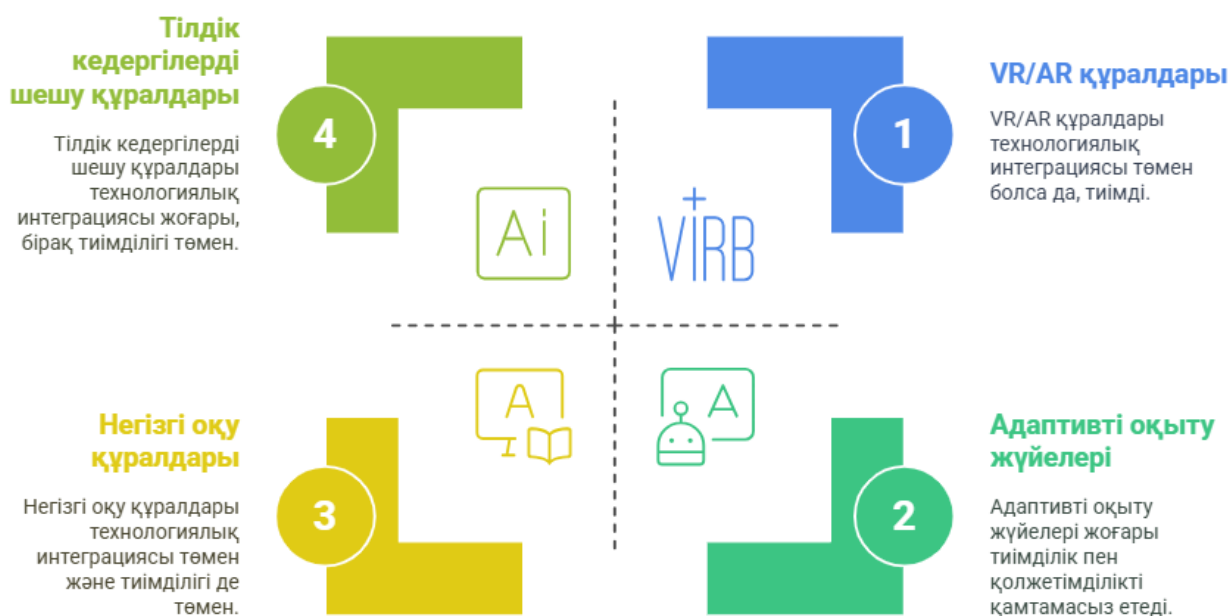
Тілдік кедергілерді шешу құралдары

Тілдік кедергілерді шешу құралдары технологиялық интеграциясы жоғары, бірақ тиімділігі төмен.

4

Ai

VIRB

VR/AR құралдары

VR/AR құралдары технологиялық интеграциясы төмен болса да, тиімді.

1

A

A

Негізгі оқу құралдары

Негізгі оқу құралдары технологиялық интеграциясы төмен және тиімділігі де төмен.

3

Адаптивті оқыту жүйелері

Адаптивті оқыту жүйелері жоғары тиімділік пен қолжетімділікті қамтамасыз етеді.

2